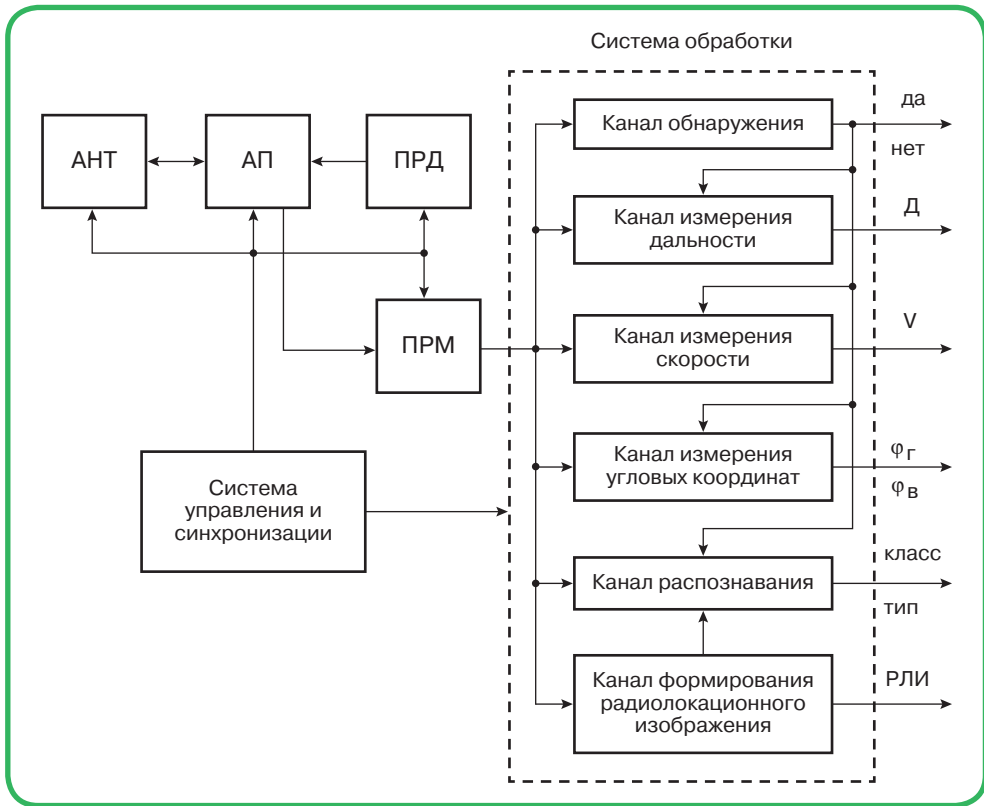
Система обработки

АНТ

АП

ПРД

ПРМ

Система управления и синхронизации

Канал обнаружения

да

нет

Канал измерения дальности

Д

Канал измерения скорости

V

Канал измерения угловых координат

$\varphi_г$

$\varphi_в$

Канал распознавания

класс

тип

Канал формирования радиолокационного изображения

РЛИ